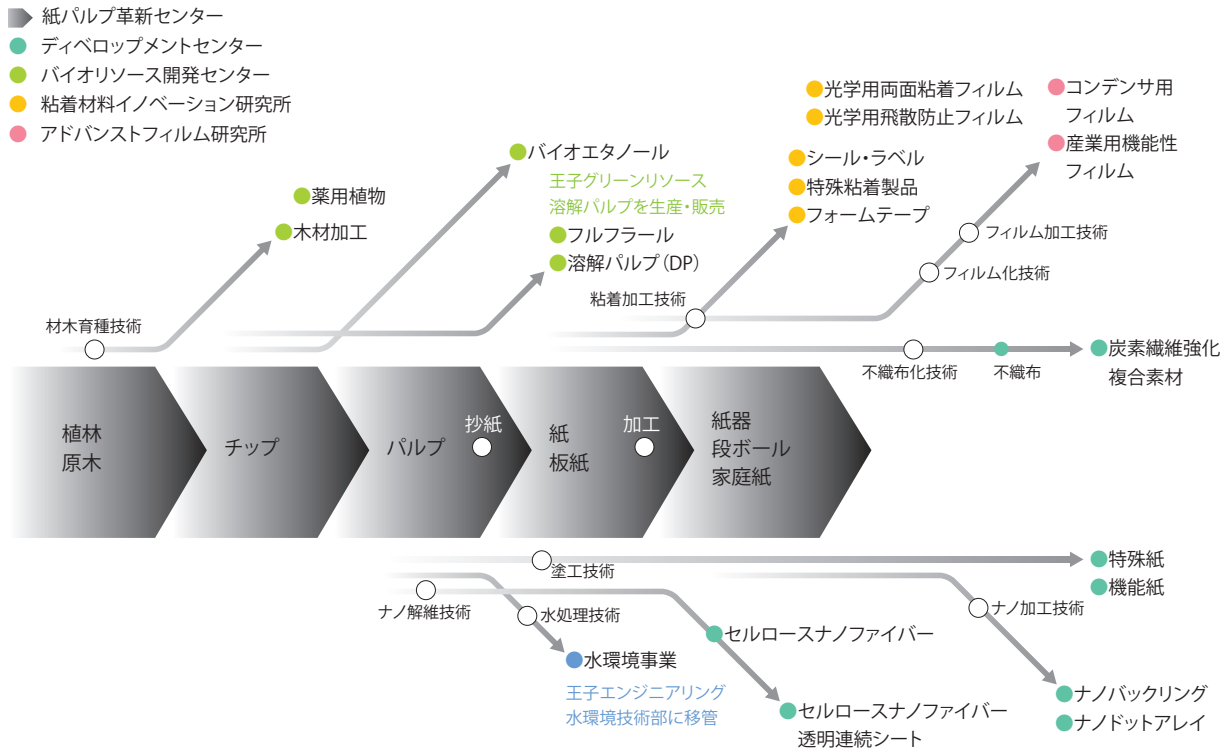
紙パルプ革新センター
ディベロップメントセンター
バイオリソース開発センター
粘着材料イノベーション研究所
アドバンストフィルム研究所

薬用植物
木材加工
材木育種技術

バイオエタノール
王子グリーンリソース
溶解パルプを生産・販売
フルフラール
溶解パルプ（DP）

光学用両面粘着フィルム
光学用飛散防止フィルム
シール・ラベル
特殊粘着製品
フォームテープ
粘着加工技術

コンデンサ用
フィルム
産業用機能性
フィルム
フィルム加工技術
フィルム化技術

不織布化技術
不織布
炭素繊維強化
複合素材

植林
原木
チップ
パルプ
抄紙
紙
板紙
加工
紙器
段ボール
家庭紙

塗工技術
特殊紙
機能紙
ナノ解維技術
水処理技術
水環境事業
王子エンジニアリング
水環境技術部に移管
セルロースナノファイバー
セルロースナノファイバー
透明連続シート
ナノ加工技術
ナノバックリング
ナノドットアレイ